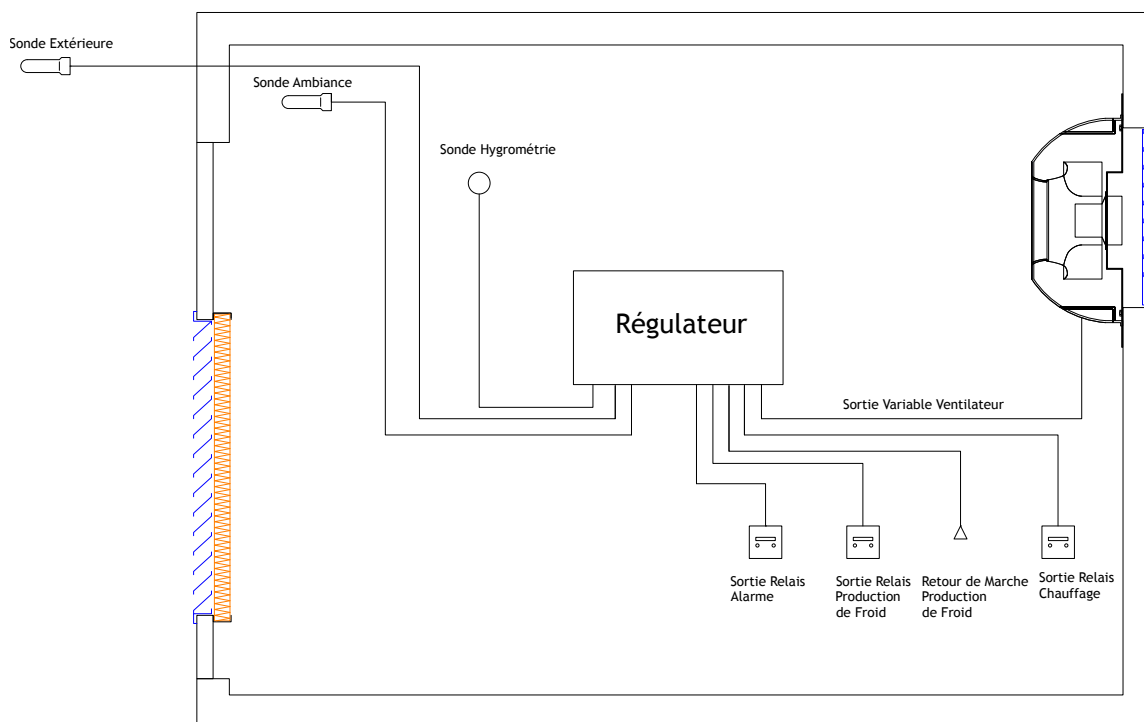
Sonde Extérieure

Sonde Ambiance

Sonde Hygrométrie

Régulateur

Sortie Variable Ventilateur

Sortie Relais Alarme

Sortie Relais Production de Froid

Retour de Marche Production de Froid

Sortie Relais Chauffage